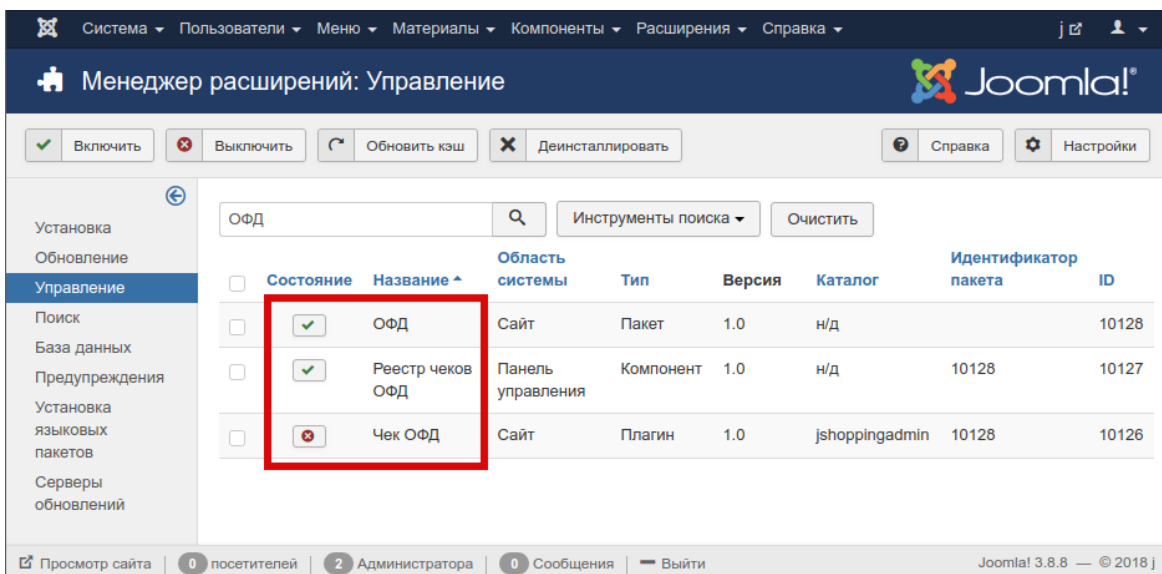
Система ▾ Пользователи ▾ Меню ▾ Материалы ▾ Компоненты ▾ Расширения ▾ Справка ▾

j

Менеджер расширений: Управление

Joomla!®

Включить | Выключить | Обновить кэш | Деинсталлировать

Справка | Настройки

Установка
Обновление
Управление
Поиск
База данных
Предупреждения
Установка языковых пакетов
Серверы обновлений

ОФД

Инструменты поиска ▾

Очистить

| | Состояние | Название ▴ | Область системы | Тип | Версия | Каталог | Идентификатор пакета | ID |
|---|---|---|---|---|---|---|---|---|
| | ✔ | ОФД | Сайт | Пакет | 1.0 | н/д | | 10128 |
| | ✔ | Реестр чеков ОФД | Панель управления | Компонент | 1.0 | н/д | 10128 | 10127 |
| | ✖ | Чек ОФД | Сайт | Плагин | 1.0 | jshoppingadmin | 10128 | 10126 |

Просмотр сайта | 0 посетителей | 2 Администратора | 0 Сообщения | — Выйти

Joomla! 3.8.8 — © 2018 j